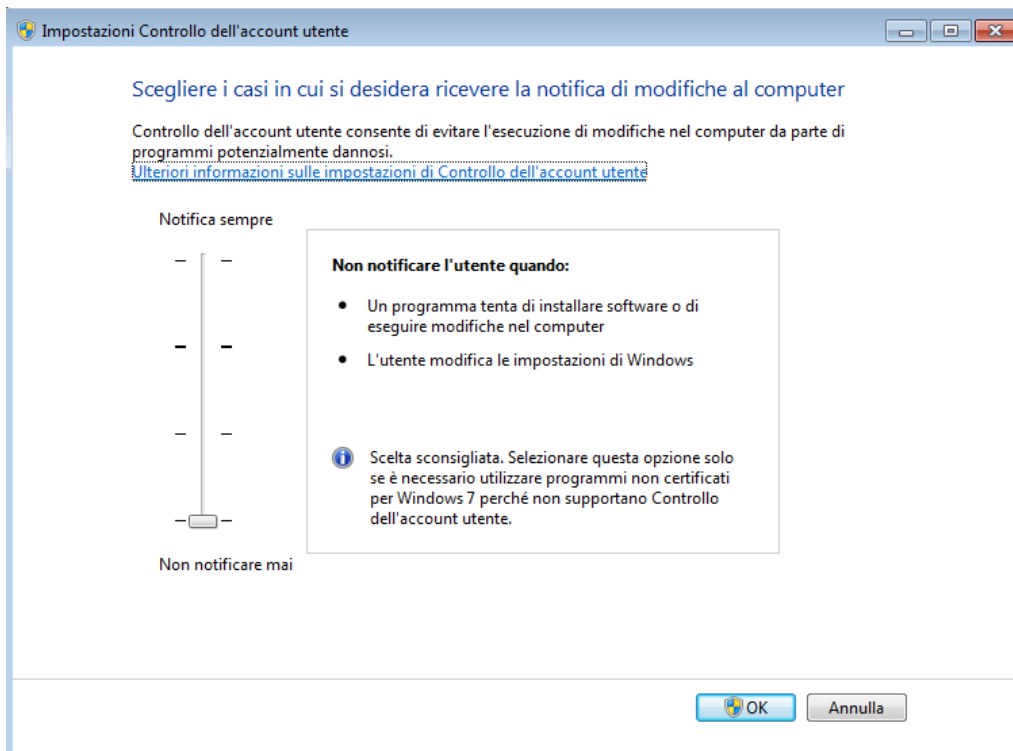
Impostazioni Controllo dell'account utente

Scegliere i casi in cui si desidera ricevere la notifica di modifiche al computer

Controllo dell'account utente consente di evitare l'esecuzione di modifiche nel computer da parte di programmi potenzialmente dannosi.
Ulteriori informazioni sulle impostazioni di Controllo dell'account utente

Notifica sempre

Non notificare l'utente quando:

- Un programma tenta di installare software o di eseguire modifiche nel computer
- L'utente modifica le impostazioni di Windows

Scelta sconsigliata. Selezionare questa opzione solo se è necessario utilizzare programmi non certificati per Windows 7 perché non supportano Controllo dell'account utente.

Non notificare mai

OK
Annulla